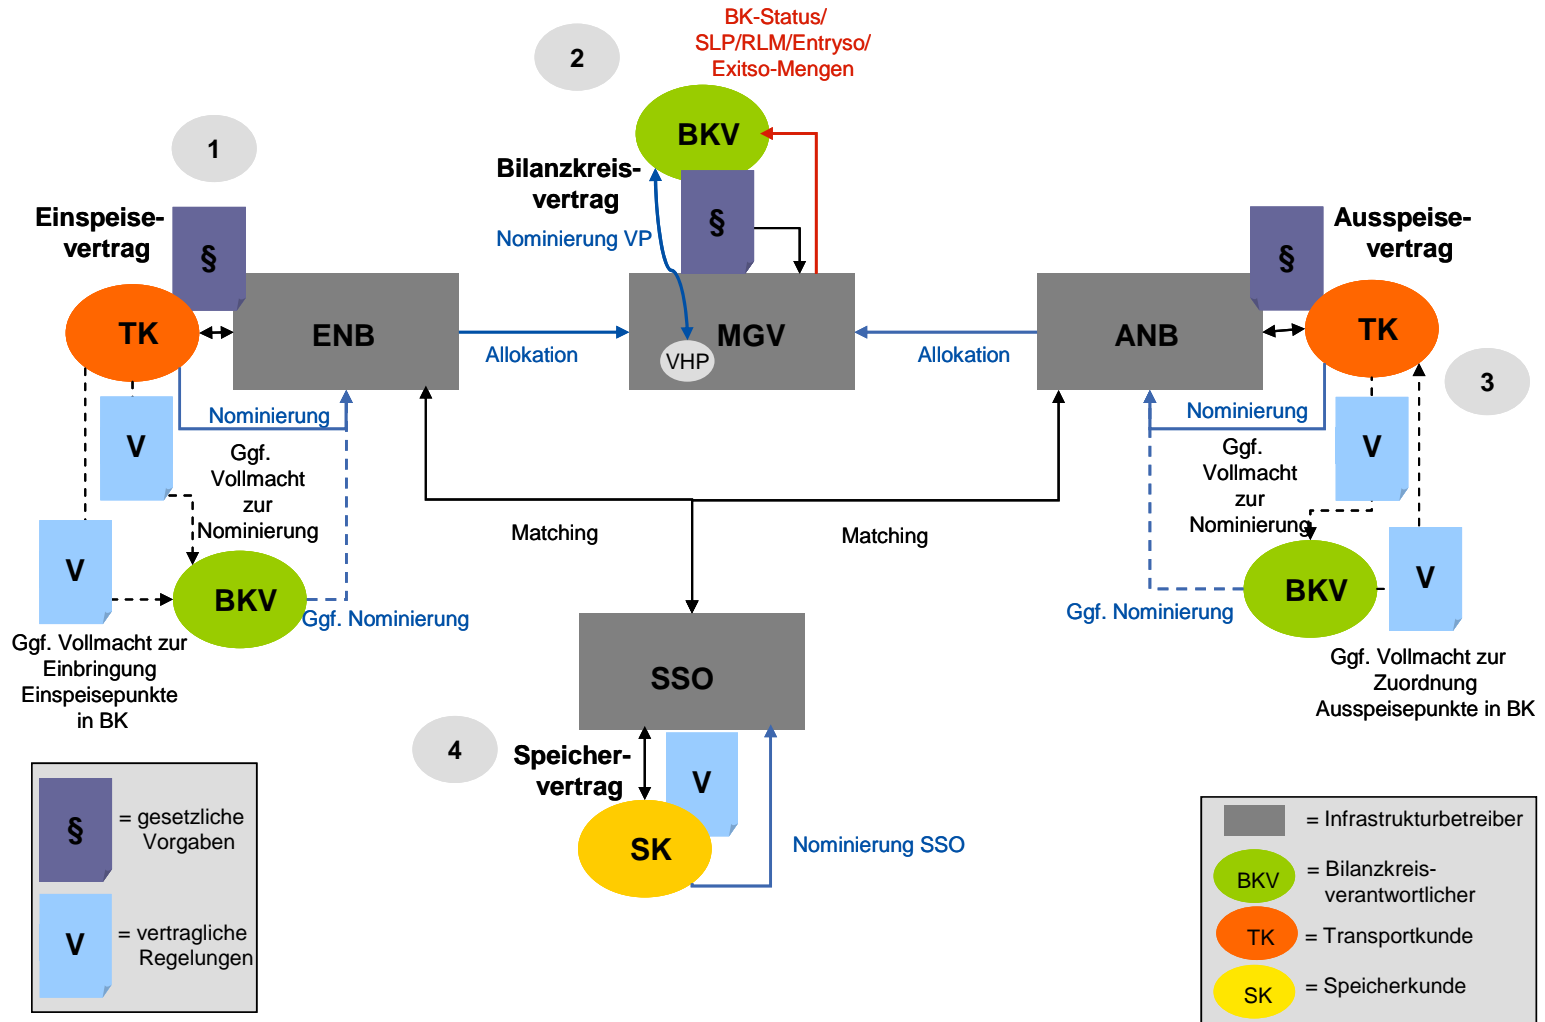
BK-Status/
SLP/RLM/Entryso/
Exitso-Mengen

2

BKV

Bilanzkreisvertrag

§

Nominierung VP

1

Einspeisevertrag

§

TK

ENB

Allokation

MGV

VHP

Allokation

ANB

Ausspeisevertrag

§

TK

3

Nominierung

V

Ggf. Vollmacht zur Nominierung

Nominierung

Ggf. Vollmacht zur Nominierung

V

V

BKV

Ggf. Nominierung

Matching

Matching

Ggf. Nominierung

BKV

V

Ggf. Vollmacht zur Einbringung Einspeisepunkte in BK

SSO

Ggf. Vollmacht zur Zuordnung Ausspeisepunkte in BK

4

Speichervertrag

V

SK

Nominierung SSO

§ = gesetzliche Vorgaben

V = vertragliche Regelungen

= Infrastrukturbetreiber

BKV = Bilanzkreisverantwortlicher

TK = Transportkunde

SK = Speicherkunde